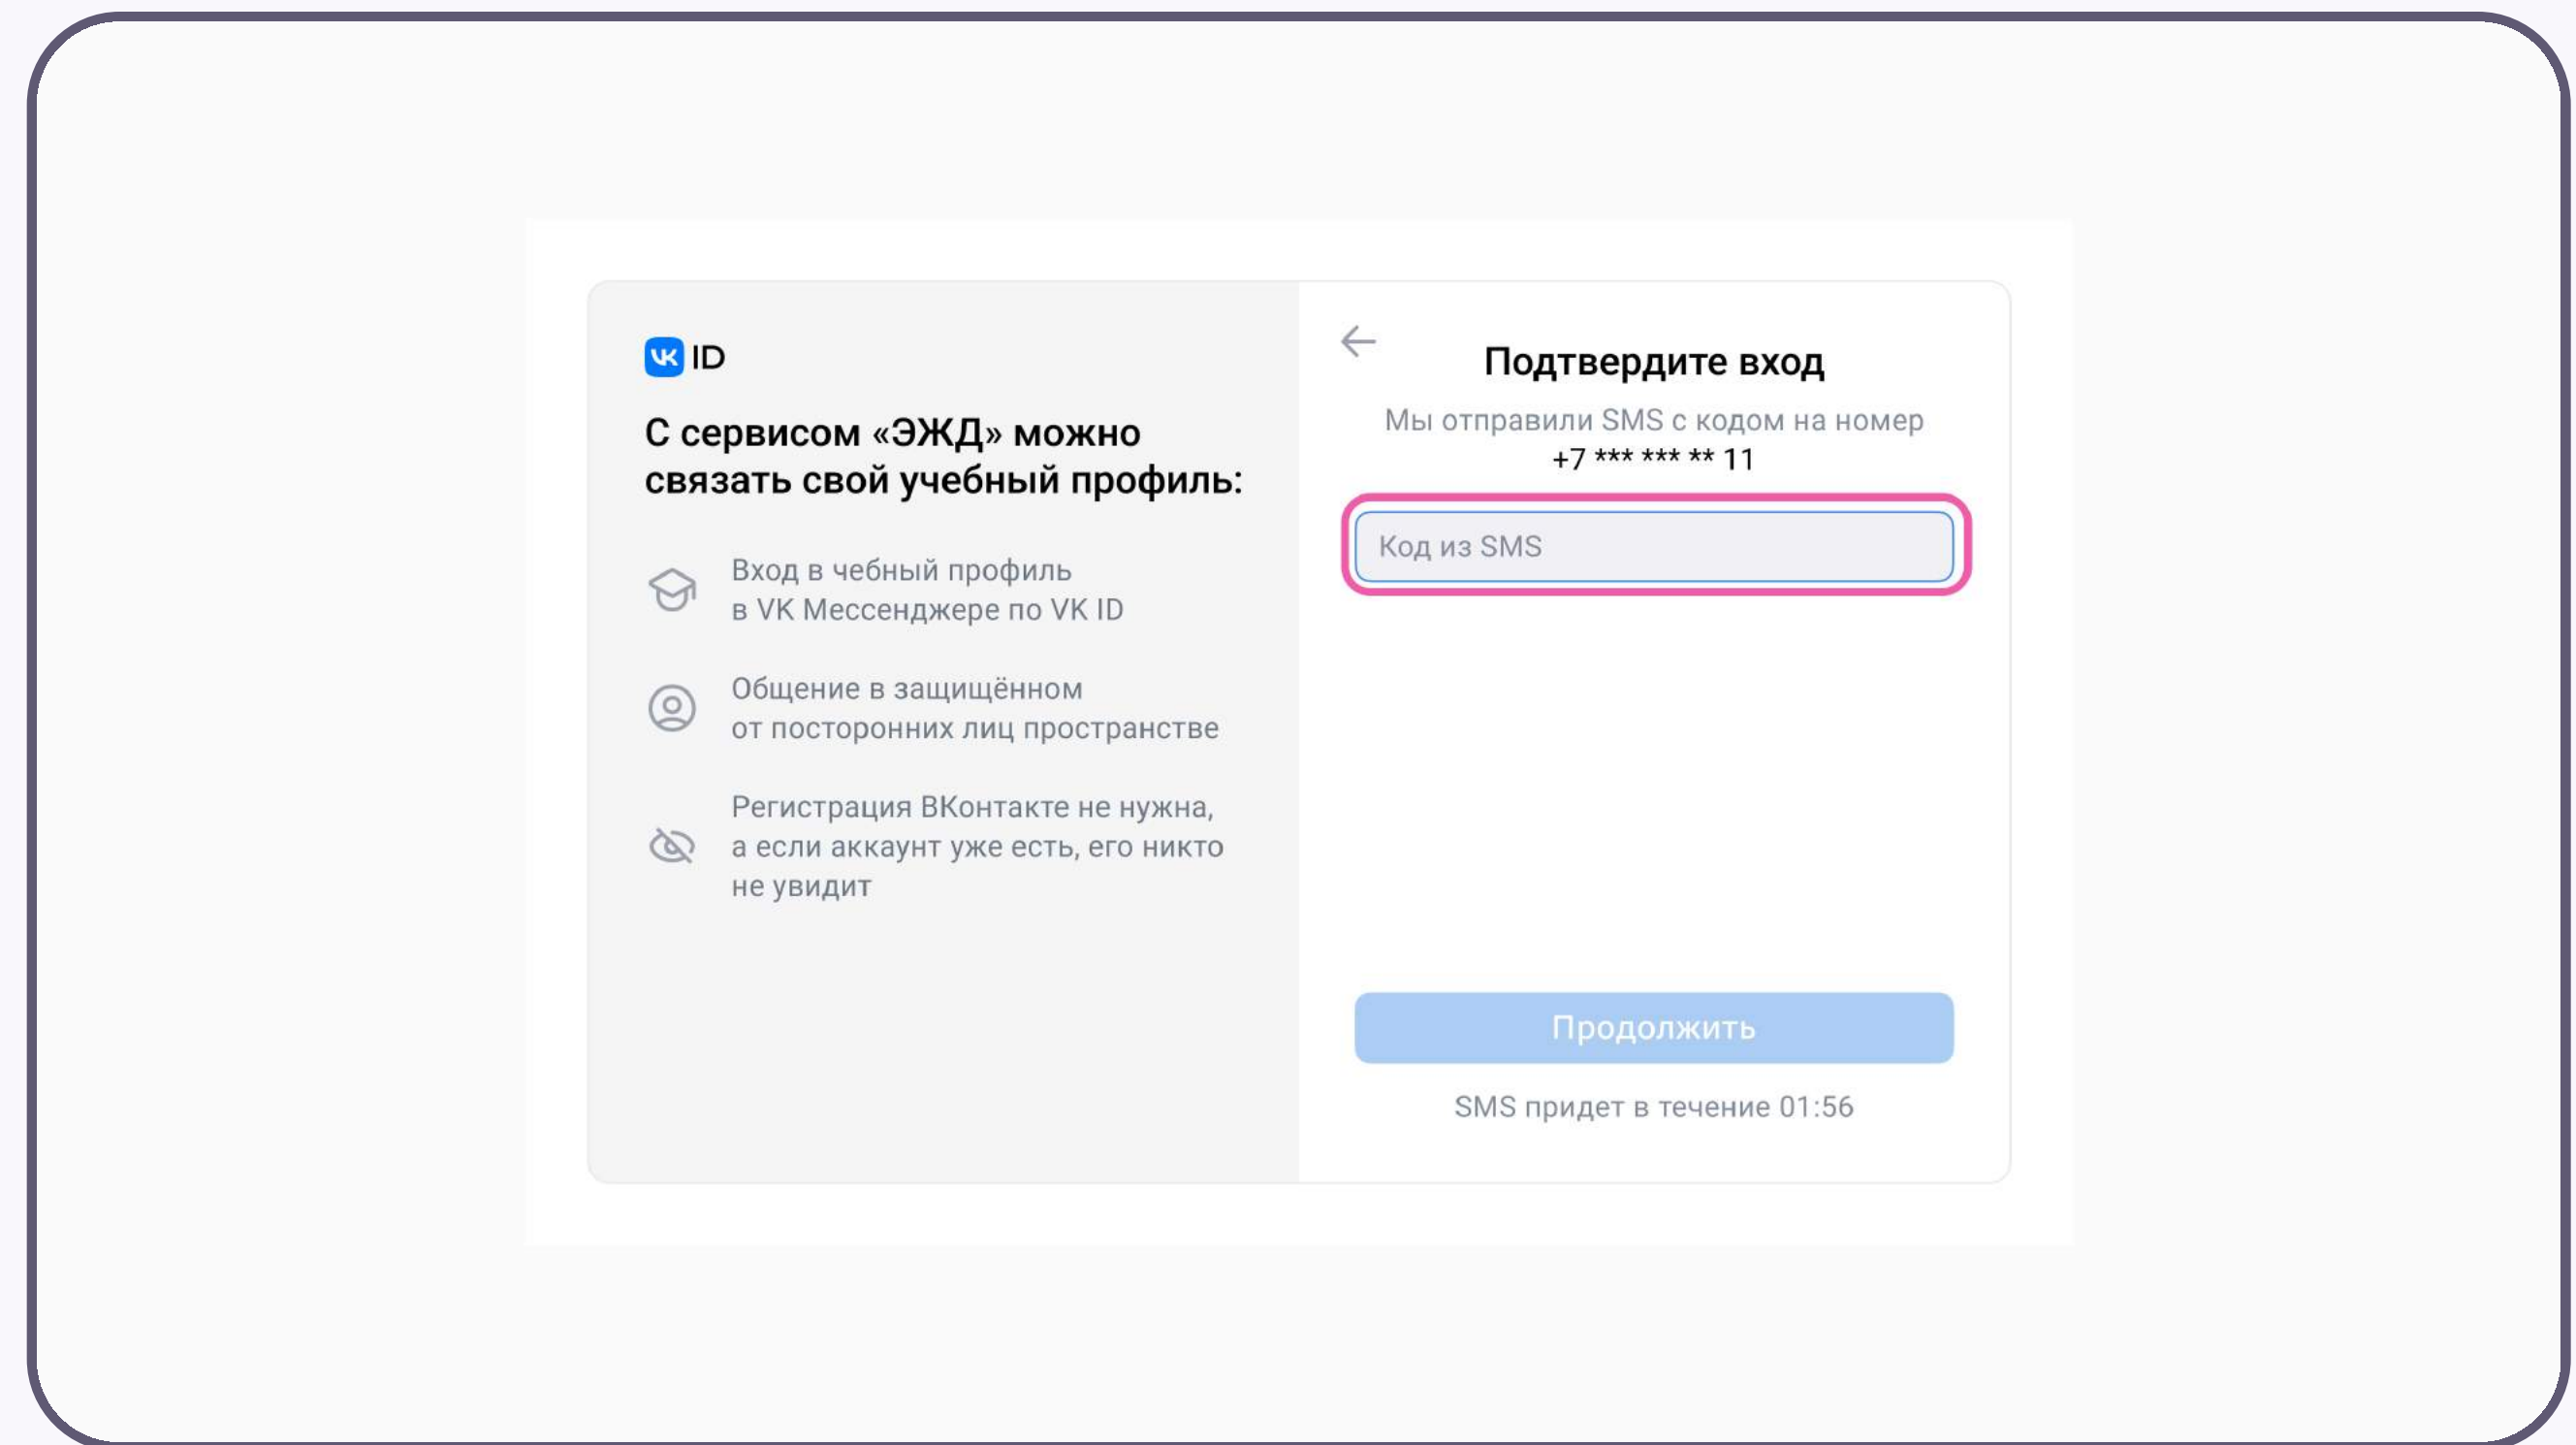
ID

С сервисом «ЭЖД» можно связать свой учебный профиль:

Вход в чебный профиль в VK Мессенджере по VK ID

Общение в защищённом от посторонних лиц пространстве

Регистрация ВКонтакте не нужна, а если аккаунт уже есть, его никто не увидит

Подтвердите вход

Мы отправили SMS с кодом на номер +7 *** *** ** 11

Код из SMS

Продолжить

SMS придет в течение 01:56